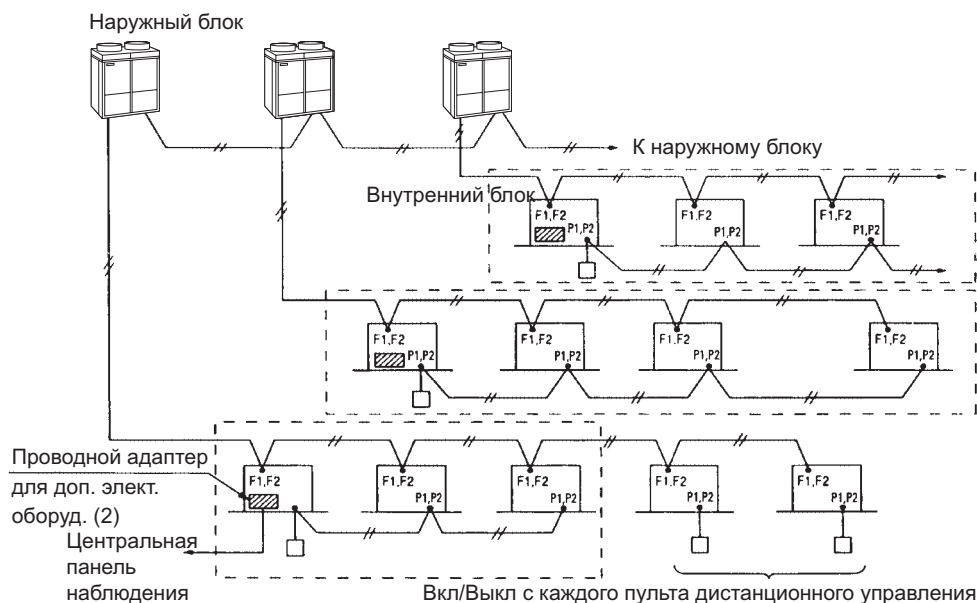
Наружный блок

К наружному блоку

Внутренний блок

F1,F2
P1,P2

F1,F2
P1,P2

F1,F2
P1,P2

F1,F2
P1,P2

F1,F2
P1,P2

F1,F2
P1,P2

F1,F2
P1,P2

Проводной адаптер для доп. элект. оборуд. (2)

F1,F2
P1,P2

F1,F2
P1,P2

F1,F2
P1,P2

F1,F2
P1,P2

F1,F2
P1,P2

Центральная панель наблюдения

Вкл/Выкл с каждого пульта дистанционного управления